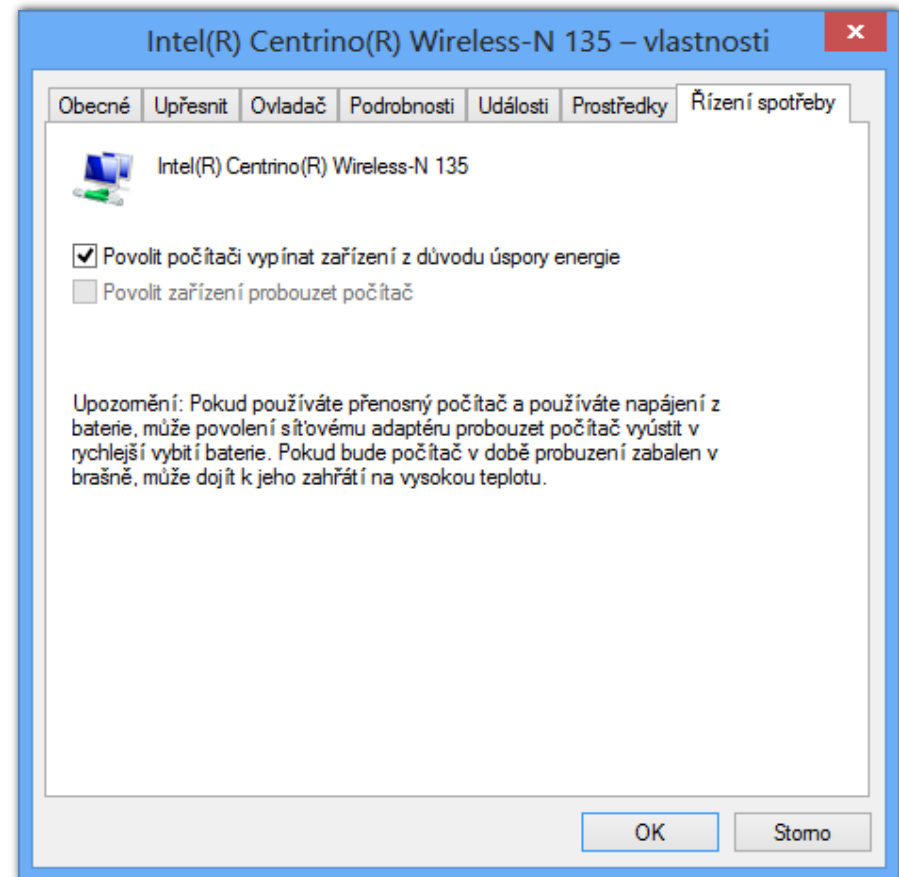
Intel(R) Centrino(R) Wireless-N 135 – vlastnosti

Obecné | Upřesnit | Ovladač | Podrobnosti | Události | Prostředky | Řízení spotřeby

Intel(R) Centrino(R) Wireless-N 135

Povolit počítači vypínat zařízení z důvodu úspory energie

Povolit zařízení probouzet počítač

Upozornění: Pokud používáte přenosný počítač a používáte napájení z baterie, může povolení síťovému adaptéru probouzet počítač vyústit v rychlejší vybití baterie. Pokud bude počítač v době probuzení zabalen v brašně, může dojít k jeho zahřátí na vysokou teplotu.

OK

Storno